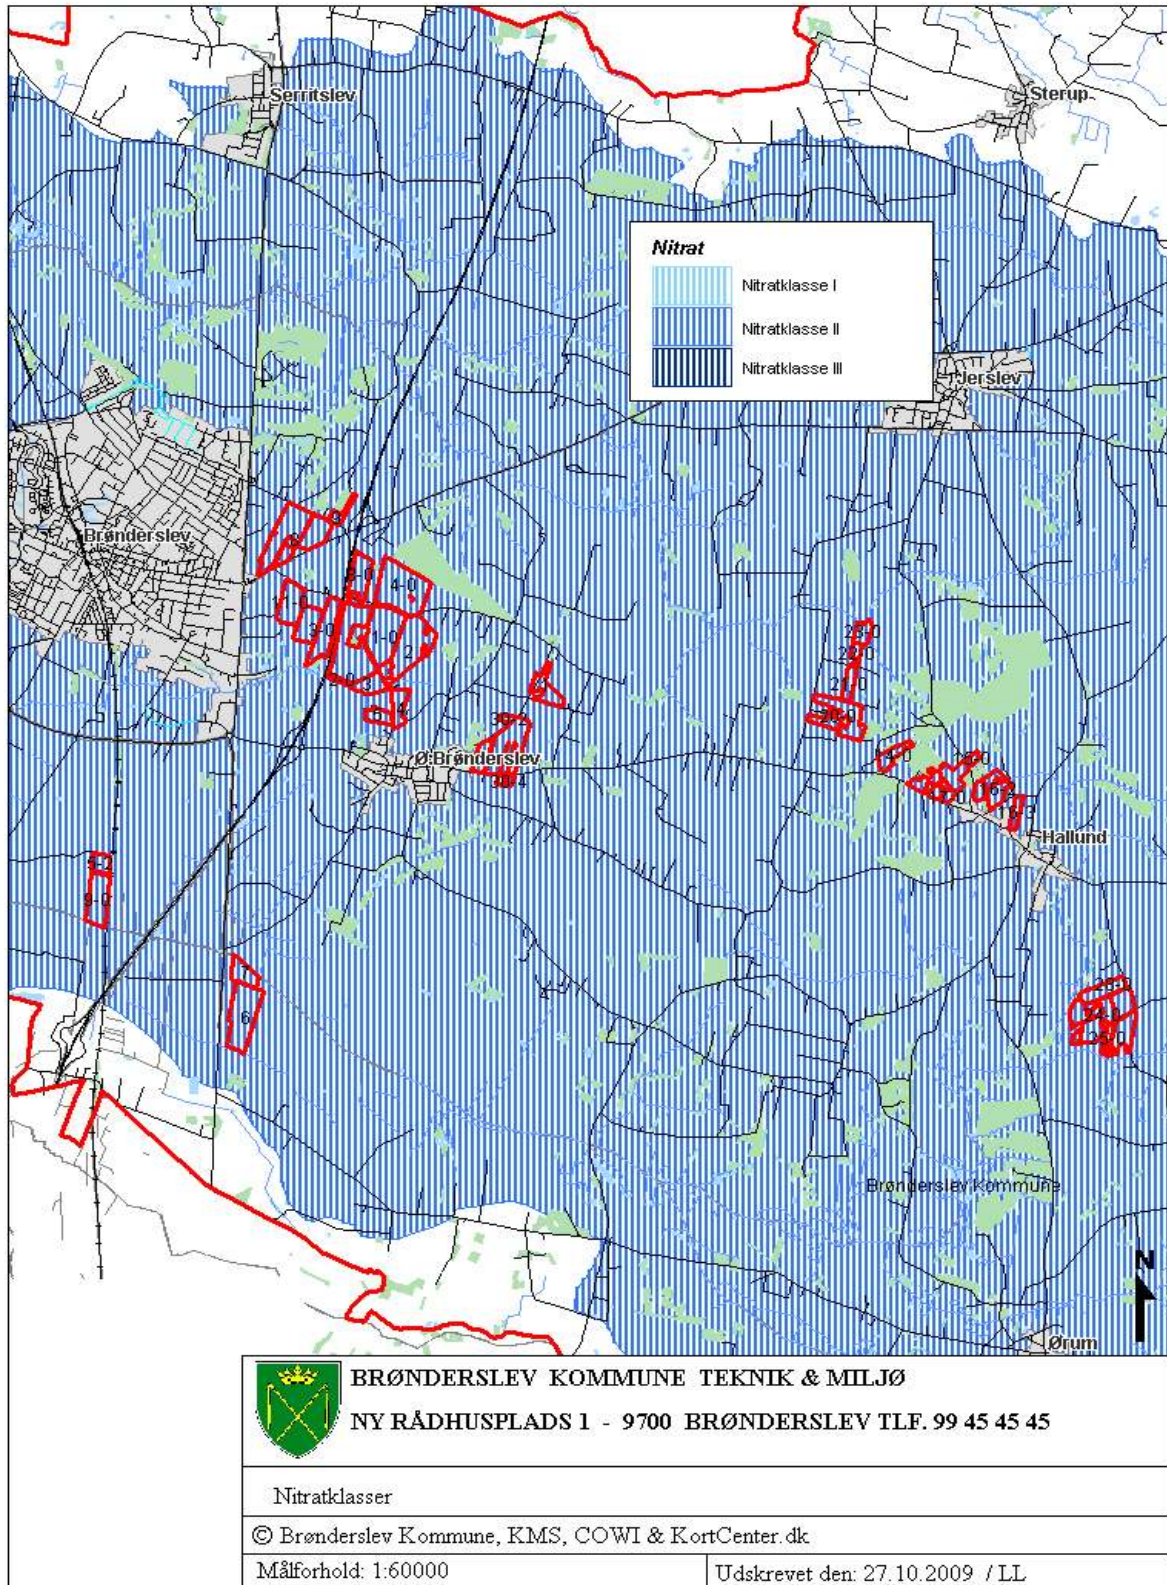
Serritslev
Sterup
Nitrat
Nitratklasse I
Nitratklasse II
Nitratklasse III
Jerslev
Brønderslev
4-0
1-0
3-0
1-0
2
25-0
22-0
21-0
20-0
Ø.Brønderslev
Hallund
9-2
9-0
6
Brønderslev Kommune
N
Ørum
BRØNDERSLEV KOMMUNE TEKNIK & MILJØ
NY RÅDHUSPLADS 1 - 9700 BRØNDERSLEV TLF. 99 45 45 45
Nitratklasser
© Brønderslev Kommune, KMS, COWI & KortCenter.dk
Målforhold: 1:60000
Udskrevet den: 27.10.2009 / LL